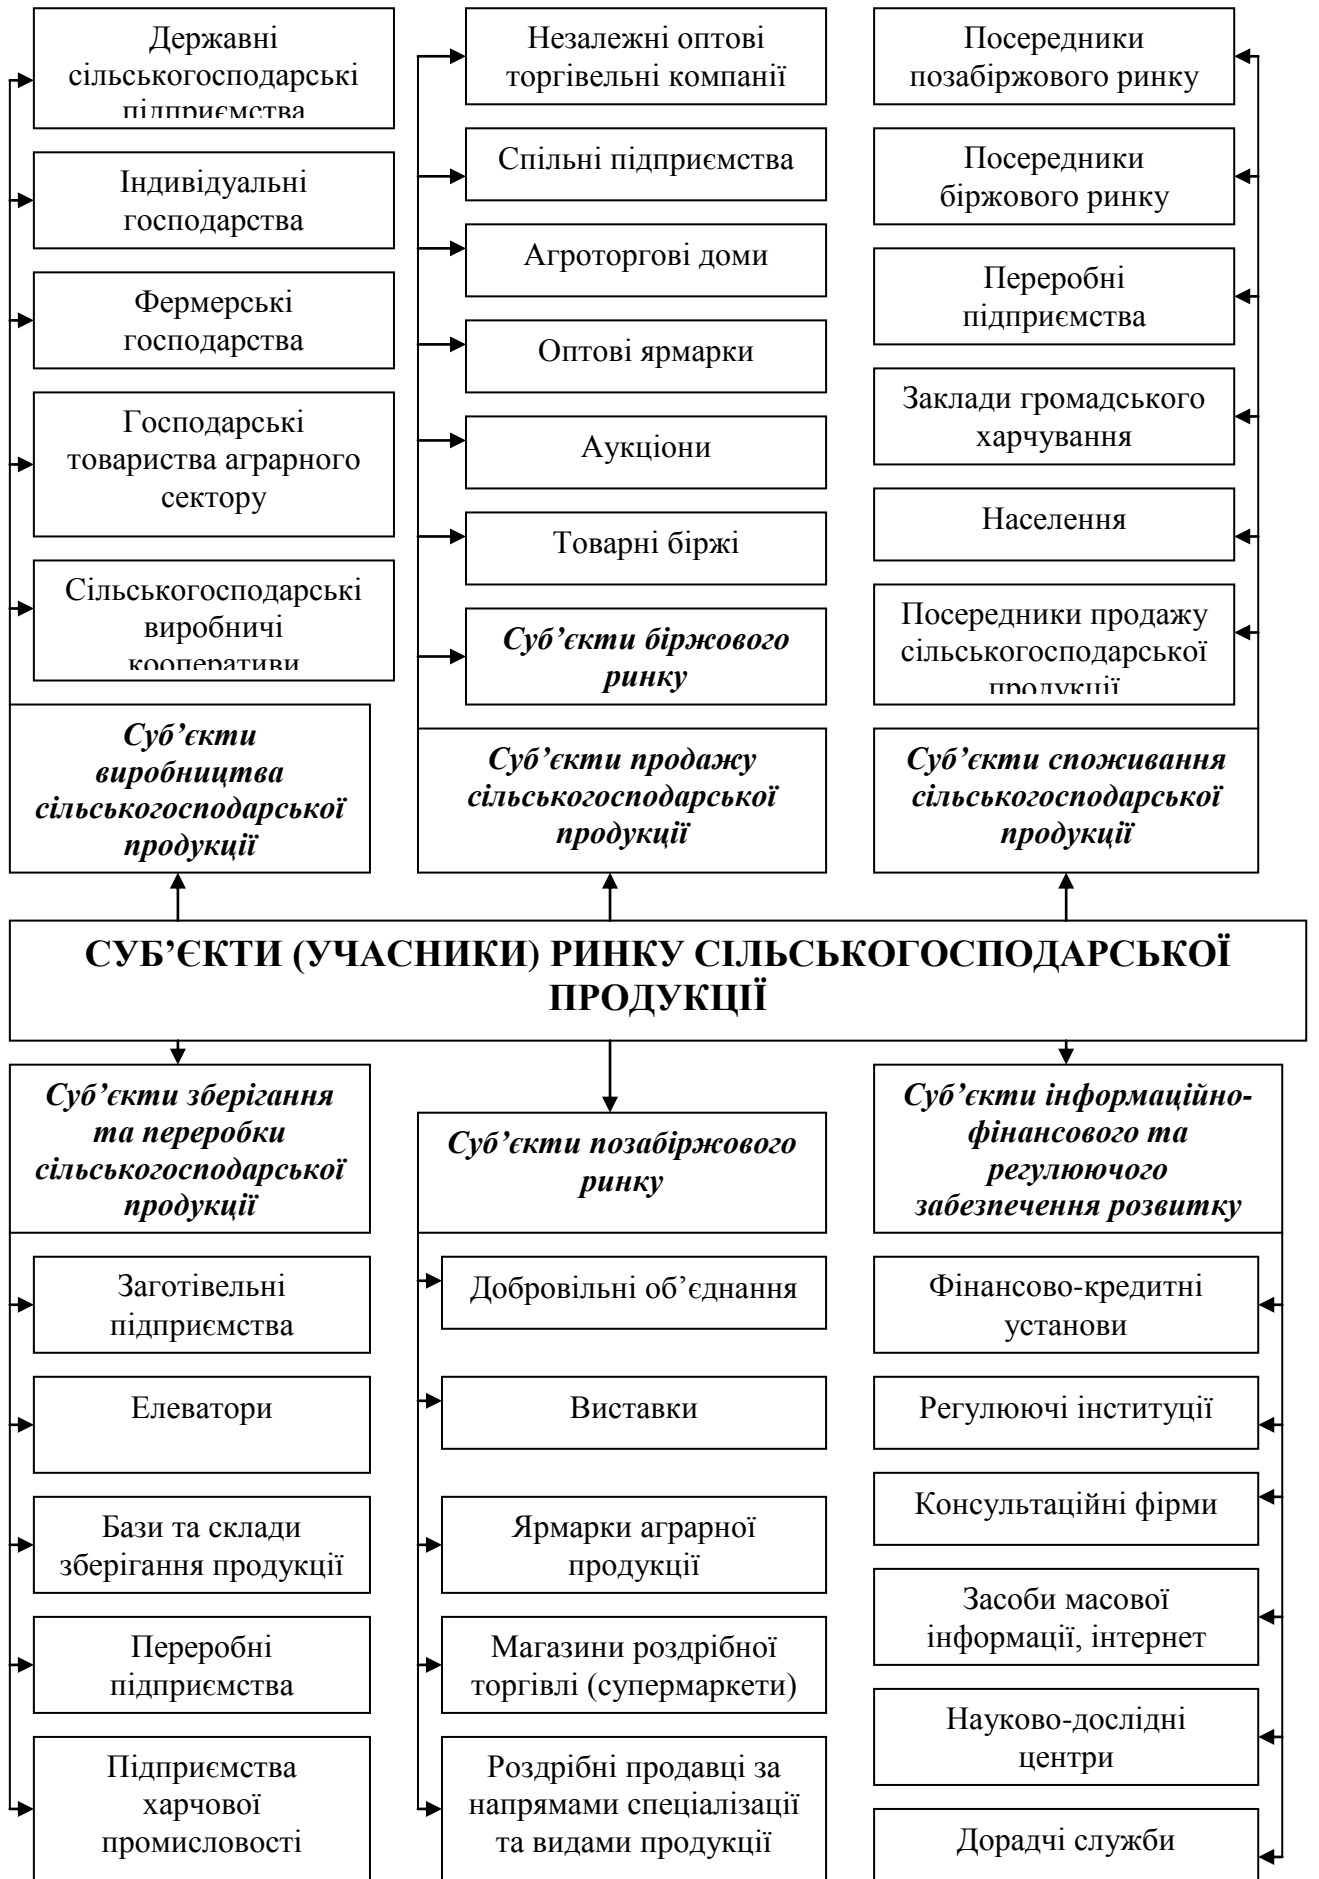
Державні сільськогосподарські підприємства

Індивідуальні господарства

Фермерські господарства

Господарські товариства аграрного сектору

Сільськогосподарські виробничі кооперативи

Суб'єкти виробництва сільськогосподарської продукції

Незалежні оптові торгівельні компанії

Спільні підприємства

Агроторгові доми

Оптові ярмарки

Аукціони

Товарні біржі

Суб'єкти біржового ринку

Суб'єкти продажу сільськогосподарської продукції

Посередники позабіржового ринку

Посередники біржового ринку

Переробні підприємства

Заклади громадського харчування

Населення

Посередники продажу сільськогосподарської продукції

Суб'єкти споживання сільськогосподарської продукції

СУБ'ЄКТИ (УЧАСНИКИ) РИНКУ СІЛЬСЬКОГОСПОДАРСЬКОЇ ПРОДУКЦІЇ

Суб'єкти зберігання та переробки сільськогосподарської продукції

Заготівельні підприємства

Елеватори

Бази та склади зберігання продукції

Переробні підприємства

Підприємства харчової промисловості

Суб'єкти позабіржового ринку

Добровільні об'єднання

Виставки

Ярмарки аграрної продукції

Магазини роздрібної торгівлі (супермаркети)

Роздрібні продавці за напрямами спеціалізації та видами продукції

Суб'єкти інформаційно-фінансового та регулюючого забезпечення розвитку

Фінансово-кредитні установи

Регулюючі інституції

Консультаційні фірми

Засоби масової інформації, інтернет

Науково-дослідні центри

Дорадчі служби